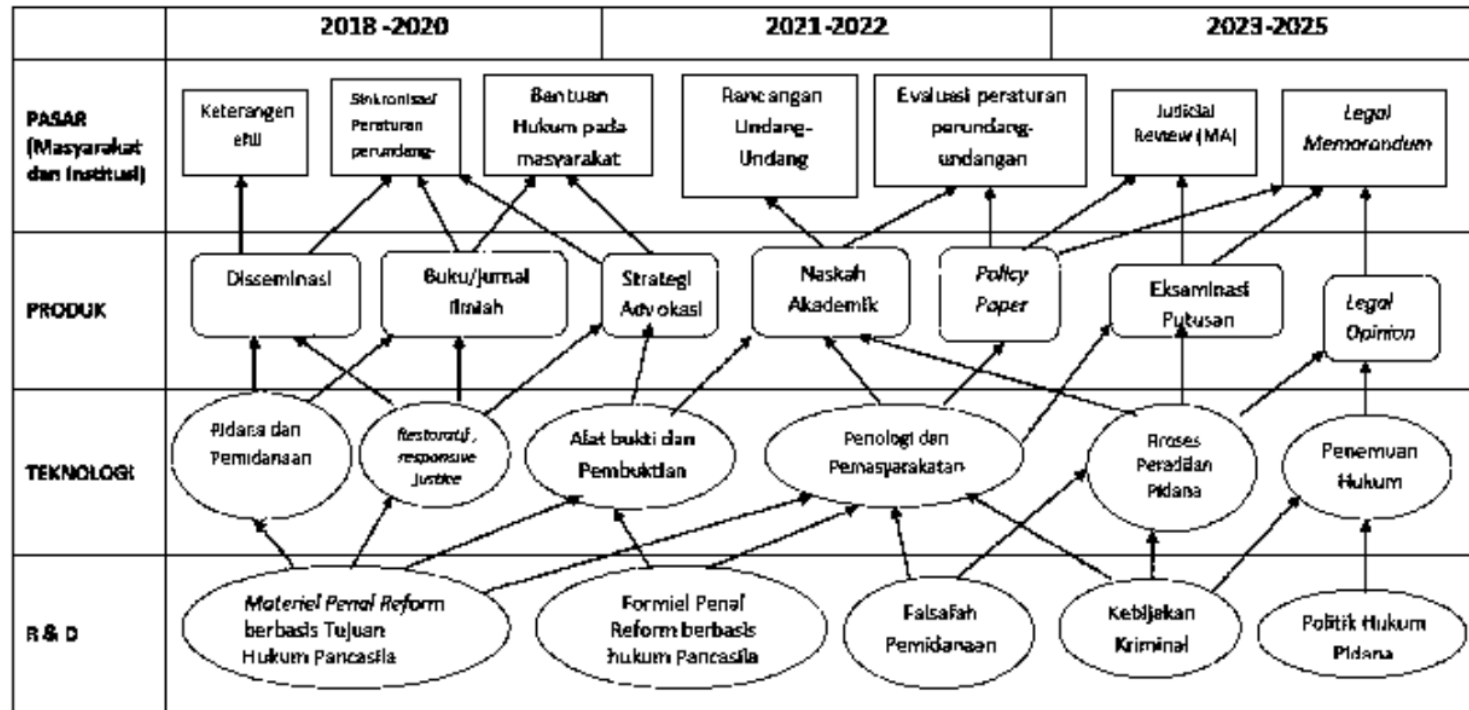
| | 2018 -2020 | 2021-2022 | 2023-2025 |
|---|---|---|---|
| PASAR (Masyarakat dan Institusi) | Keterangan ahli; Sinkronisasi Peraturan perundang-; Bantuan Hukum pada masyarakat | Rancangan Undang-Undang; Evaluasi peraturan perundang-undangan | Judicial Review (MA); *Legal Memorandum* |
| PRODUK | Disseminasi; Buku/Jurnal Ilmiah; Strategi Advokasi | Naskah Akademik; *Policy Paper* | Eksaminasi Putusan; *Legal Opinion* |
| TEKNOLOGI | Pidana dan Pemidanaan; *Restoratif, responsive Justice*; Alat bukti dan Pembuktian | Penologi dan Pemasyarakatan | Proses Peradilan Pidana; Penemuan Hukum |
| R & D | *Materiel Penal Reform* berbasis Tujuan Hukum Pancasila; Formiel Penal Reform berbasis hukum Pancasila | Falsafah Pemidanaan | Kebijakan Kriminal; Politik Hukum Pidana |